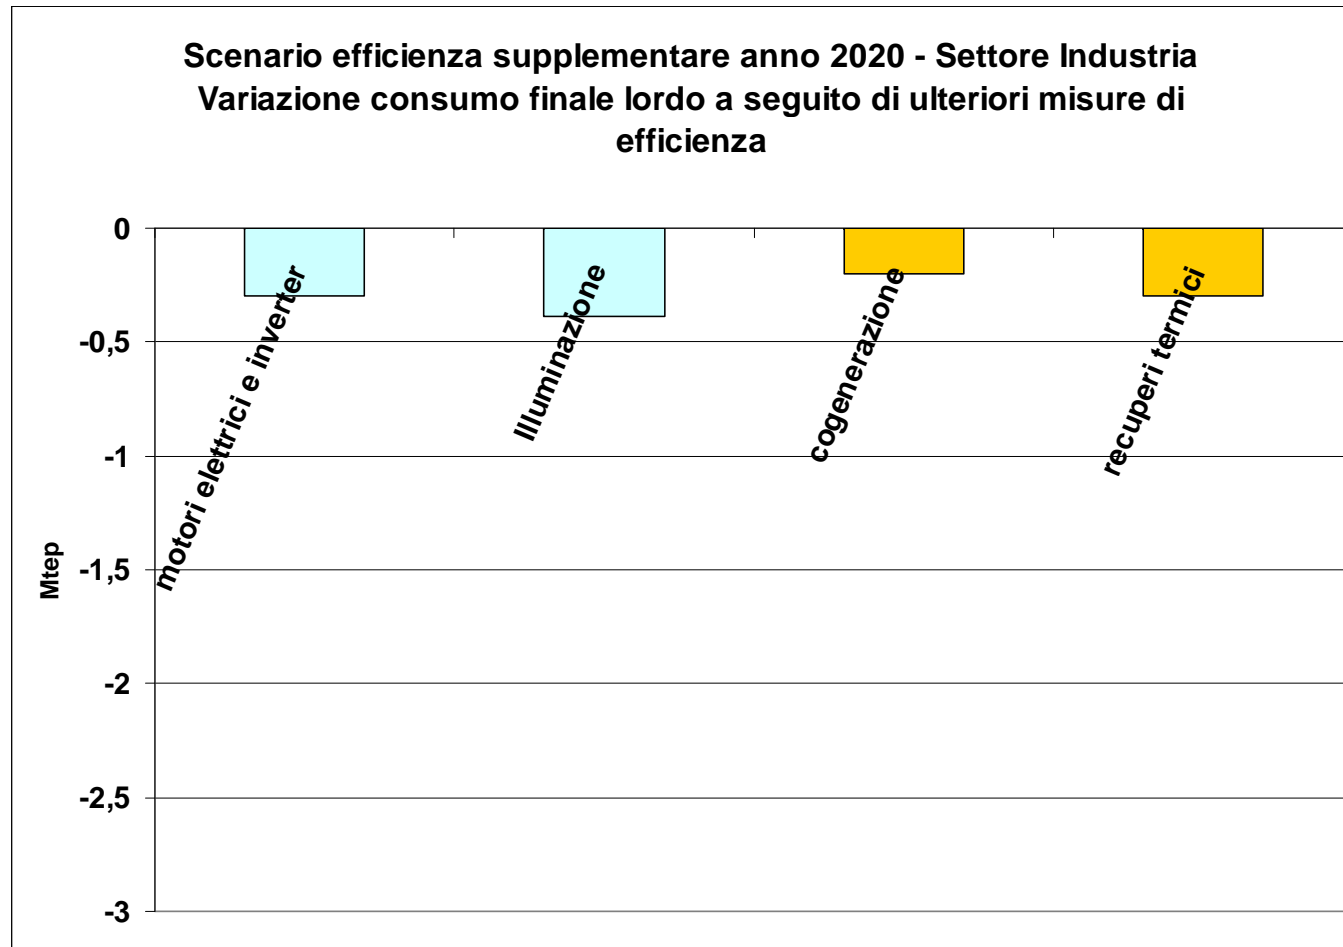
Scenario efficienza supplementare anno 2020 - Settore Industria
Variazione consumo finale lordo a seguito di ulteriori misure di efficienza

0
-0,5
-1
-1,5
-2
-2,5
-3

Mtep

motori elettrici e inverter
Illuminazione
cogenerazione
recuperi termici